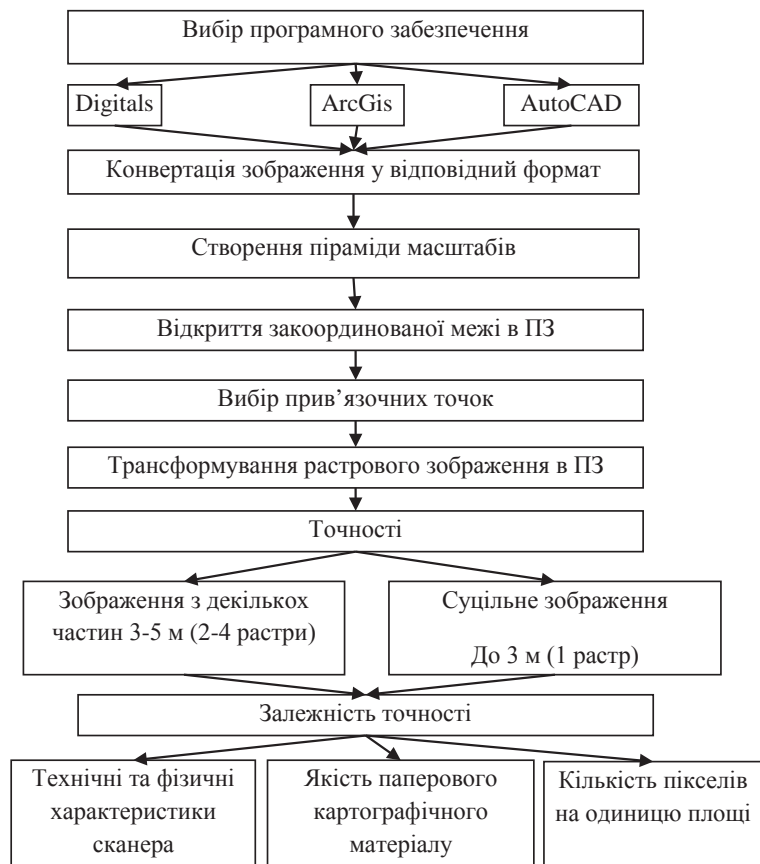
Вибір програмного забезпечення

Digitals

ArcGis

AutoCAD

Конвертація зображення у відповідний формат

Створення піраміди масштабів

Відкриття закоординованої межі в ПЗ

Вибір прив'язочних точок

Трансформування растрового зображення в ПЗ

Точності

Зображення з декількох частин 3-5 м (2-4 растри)

Суцільне зображення

До 3 м (1 растр)

Залежність точності

Технічні та фізичні характеристики сканера

Якість паперового картографічного матеріалу

Кількість пікселів на одиницю площі